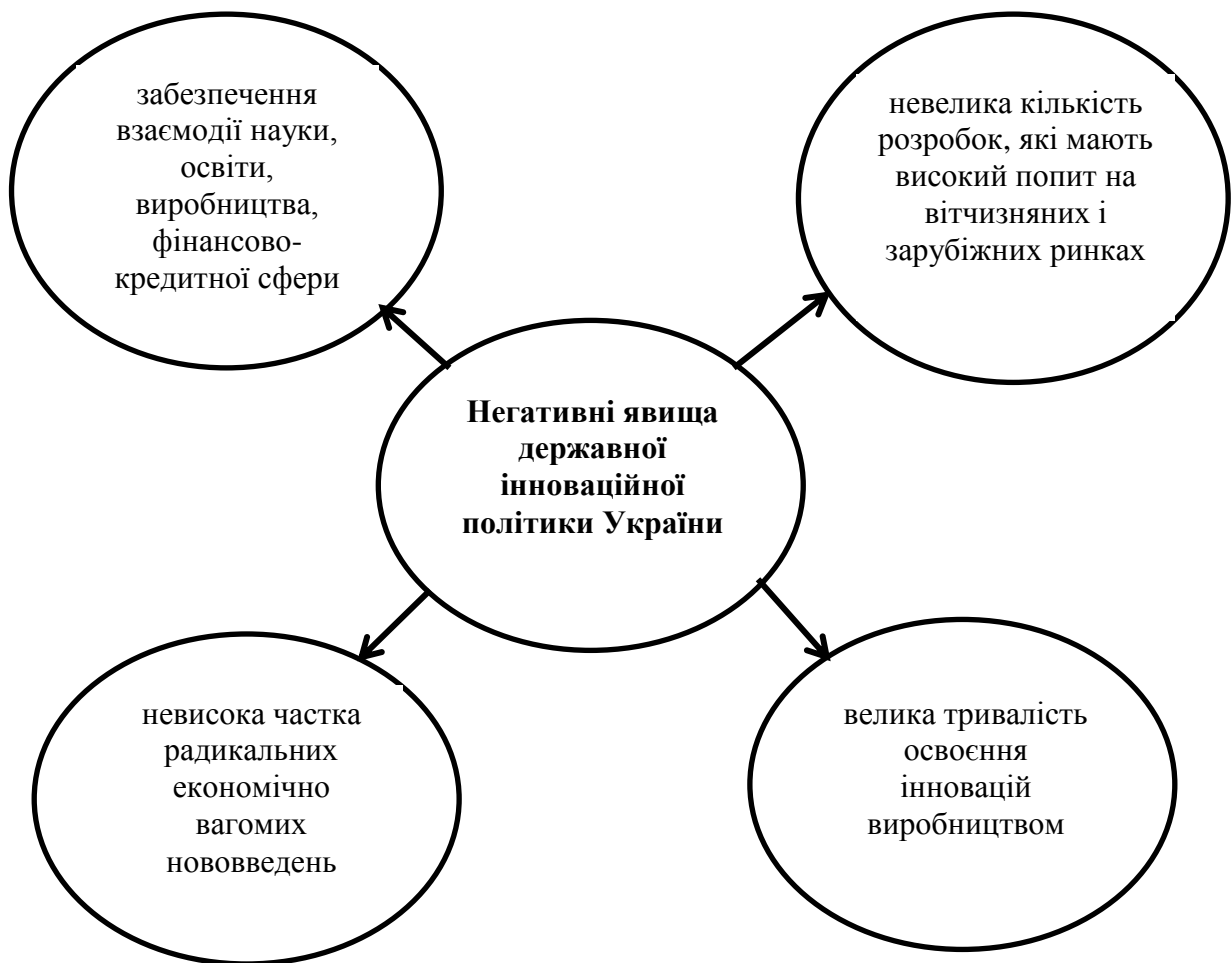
забезпечення взаємодії науки, освіти, виробництва, фінансово-кредитної сфери

невелика кількість розробок, які мають високий попит на вітчизняних і зарубіжних ринках

**Негативні явища державної інноваційної політики України**

невисока частка радикальних економічно вагомих нововведень

велика тривалість освоєння інновацій виробництвом